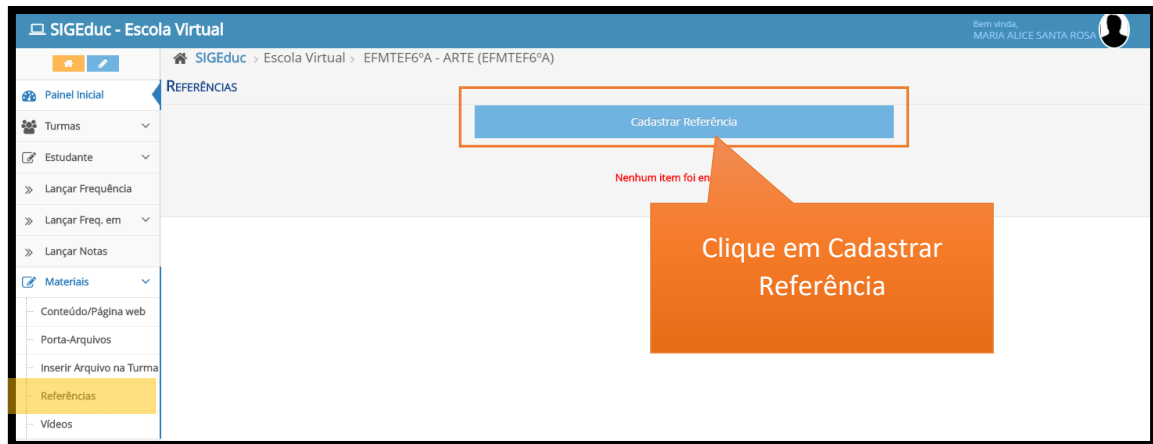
SIGEduc - Escola Virtual

Bem vinda,
MARIA ALICE SANTA ROSA

SIGEduc › Escola Virtual › EFMTEF6ºA - ARTE (EFMTEF6ºA)

Painel Inicial
Turmas
Estudante
» Lançar Frequência
» Lançar Freq. em
» Lançar Notas
Materiais
Conteúdo/Página web
Porta-Arquivos
Inserir Arquivo na Turma
Referências
Vídeos

REFERÊNCIAS

Cadastrar Referência

Nenhum item foi en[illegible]

Clique em Cadastrar Referência